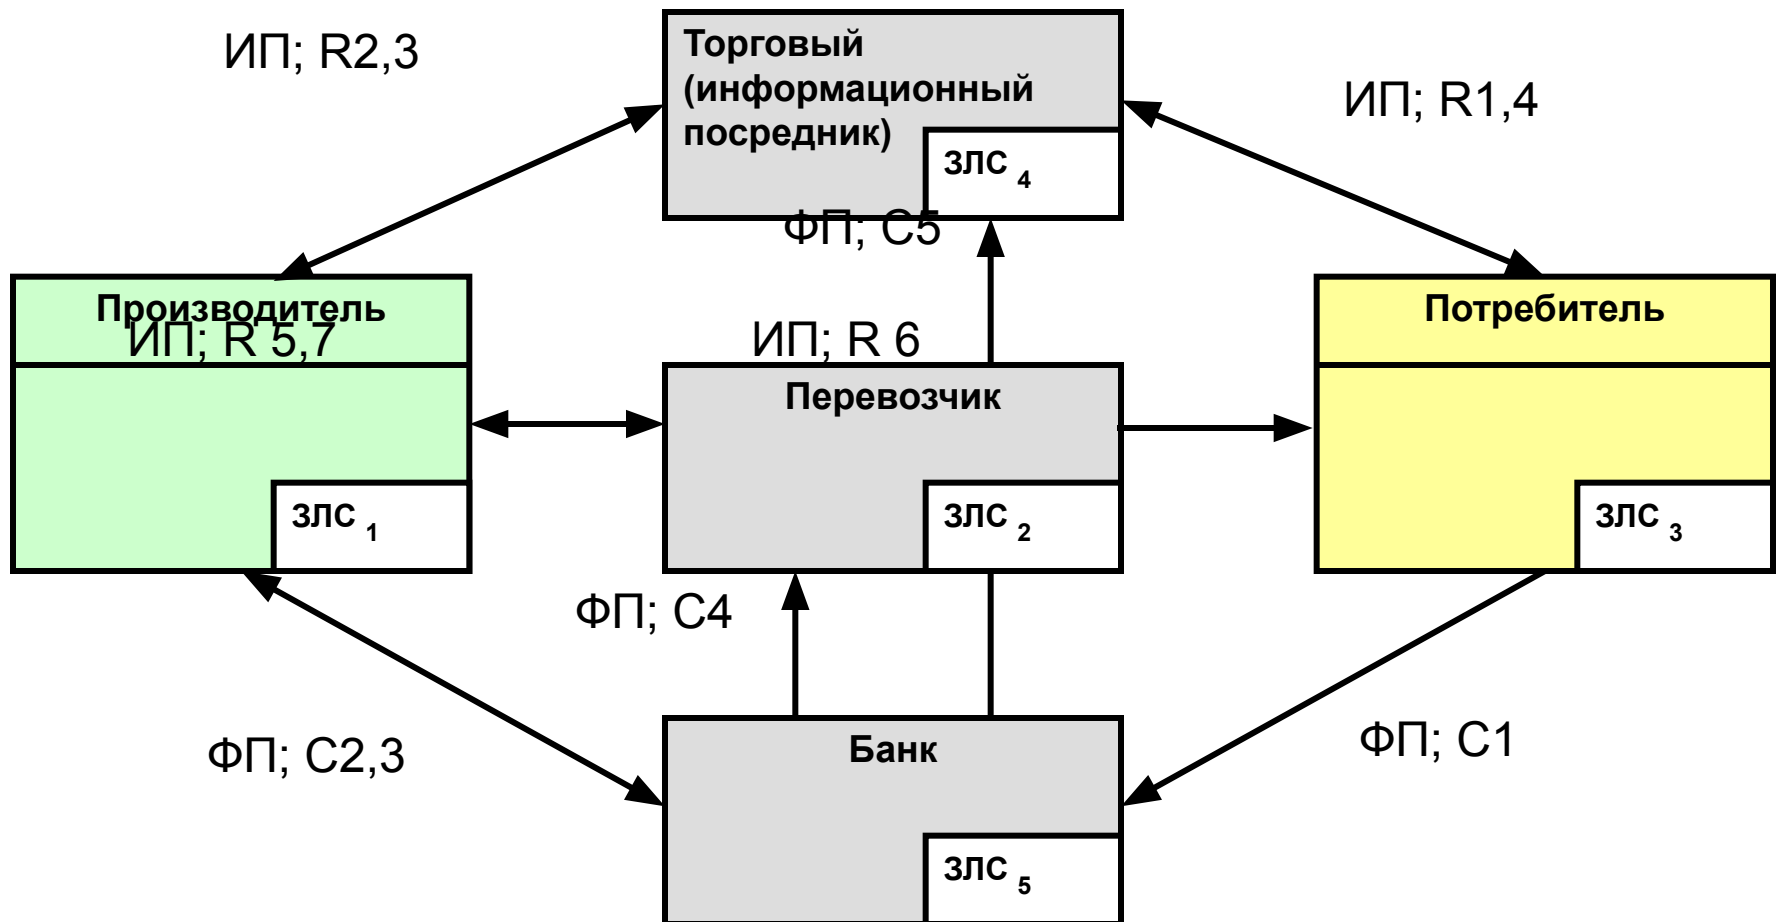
ИП; R2,3

Торговый (информационный посредник)

ЗЛС $_4$

ИП; R1,4

ФП; С5

Производитель

ИП; R 5,7

ИП; R 6

Потребитель

Перевозчик

ЗЛС $_1$

ЗЛС $_2$

ЗЛС $_3$

ФП; С4

ФП; С2,3

Банк

ФП; С1

ЗЛС $_5$